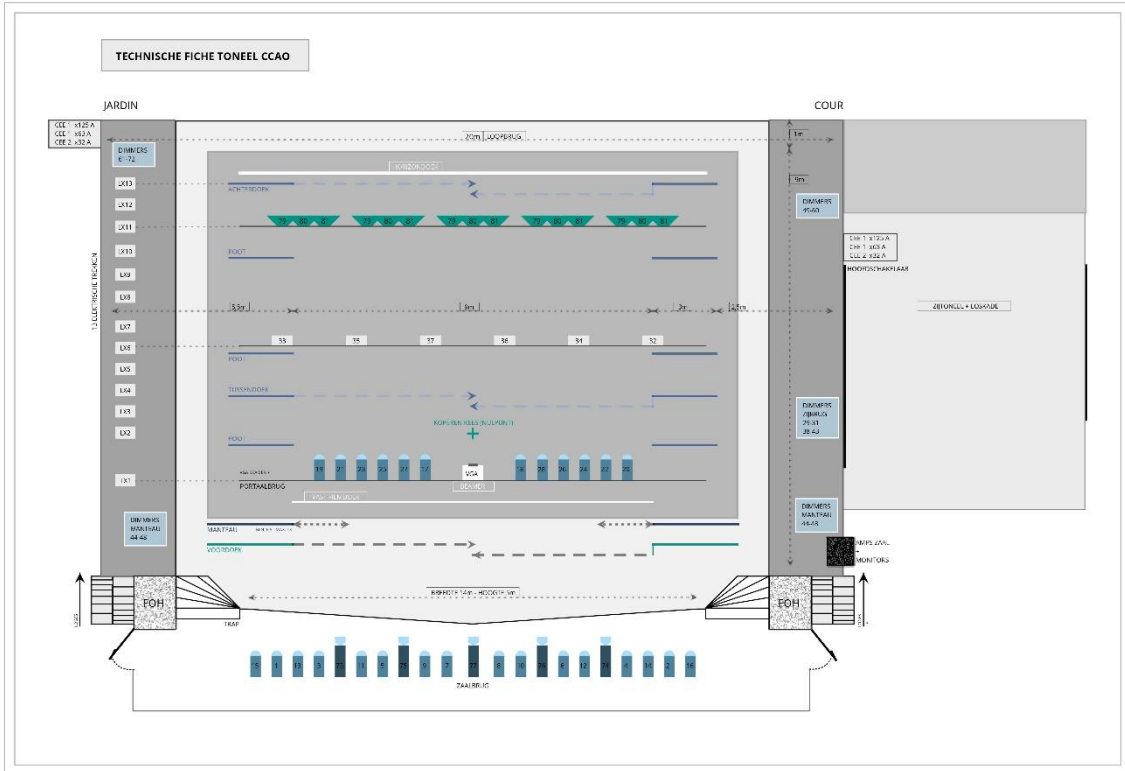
TECHNISCHE FICHE TONEEL CCAO

JARDIN

COUR

CEE 1 x125 A
CEE 1 x63 A
CEE 2 x32 A

20m LOOPBRUG

1m

DIMMERS
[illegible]-72

HORIZONDOEK

ACHTERDOEK

9m

DIMMERS
45-60

LX13
LX12
LX11
LX10
LX9
LX8
LX7
LX6
LX5
LX4
LX3
LX2
LX1

79 80 81 79 80 81 79 80 81 79 80 81 79 80 81

CEE 1 x125 A
CEE 1 x63 A
CEE 2 x32 A
HOOFDSCHAKELAAR

FOOT

13 ELEKTRISCHE TREKKEN

5,5m 9m 3m 2,5m

ZIJTONEEL + LOSKADE

38 35 37 36 34 32

FOOT

TUSSENDOEK

KOPEREN KEES (NULPUNT)

DIMMERS
ZIJBRUG
29-31
38-43

FOOT

19 21 23 25 27 17 VGA 18 20 26 24 22 28

PORTAALBRUG
BEAMER

TAPIJTEN DOEK

DIMMERS
MANTEAU
44-48

DIMMERS
MANTEAU
44-48

MANTEAU

VOORDOEK

AMPS ZAAL
+
MONITORS

BREEDTE 14m - HOOGTE 9m

FOH

FOH

TRAP

15 1 13 3 73 11 5 75 9 7 77 8 10 78 6 12 74 4 14 2 16

ZAALBRUG